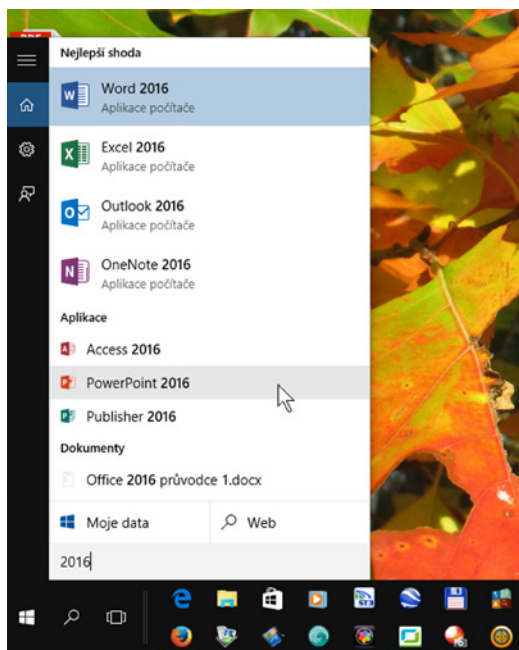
Nejlepší shoda

Word 2016
Aplikace počítače

Excel 2016
Aplikace počítače

Outlook 2016
Aplikace počítače

OneNote 2016
Aplikace počítače

Aplikace

Access 2016

PowerPoint 2016

Publisher 2016

Dokumenty

Office 2016 průvodce 1.docx

Moje data

Web

2016